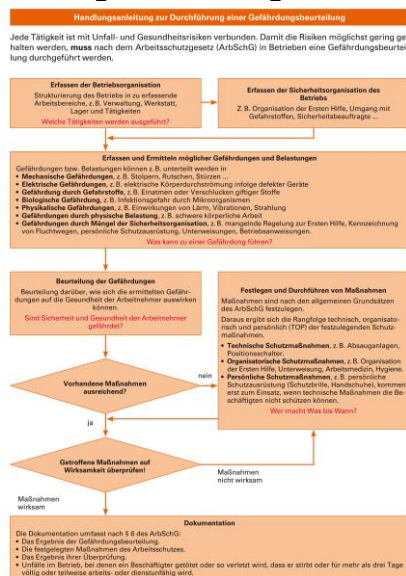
Handlungsanleitung zur Durchführung einer Gefährdungsbeurteilung

Jede Tätigkeit ist mit Unfall- und Gesundheitsrisiken verbunden. Damit die Risiken möglichst gering gehalten werden, **muss** nach dem Arbeitsschutzgesetz (ArbSchG) in Betrieben eine Gefährdungsbeurteilung durchgeführt werden.

**Erfassen der Betriebsorganisation**
Strukturierung des Betriebs in zu erfassende Arbeitsbereiche, z. B. Verwaltung, Werkstatt, Lager und Tätigkeiten
Welche Tätigkeiten werden ausgeführt?

**Erfassen der Sicherheitsorganisation des Betriebs**
Z. B. Organisation der Ersten Hilfe, Umgang mit Gefahrstoffen, Sicherheitsbeauftragte ...

**Erfassen und Ermitteln möglicher Gefährdungen und Belastungen**
Gefährdungen bzw. Belastungen können z. B. unterteilt werden in
• **Mechanische Gefährdungen**, z. B. Stolpern, Rutschen, Stürzen ...
• **Elektrische Gefährdungen**, z. B. elektrische Körperdurchströmung infolge defekter Geräte
• **Gefährdung durch Gefahrstoffe**, z. B. Einatmen oder Verschlucken giftiger Stoffe
• **Biologische Gefährdung**, z. B. Infektionsgefahr durch Mikroorganismen
• **Physikalische Gefährdungen**, z. B. Einwirkungen von Lärm, Vibrationen, Strahlung
• **Gefährdungen durch physische Belastung**, z. B. schwere körperliche Arbeit
• **Gefährdungen durch Mängel der Sicherheitsorganisation**, z. B. mangelnde Regelung zur Ersten Hilfe, Kennzeichnung von Fluchtwegen, persönliche Schutzausrüstung, Unterweisungen, Betriebsanweisungen.
Was kann zu einer Gefährdung führen?

**Beurteilung der Gefährdungen**
Beurteilung darüber, wie sich die ermittelten Gefährdungen auf die Gesundheit der Arbeitnehmer auswirken können.
Sind Sicherheit und Gesundheit der Arbeitnehmer gefährdet?

**Vorhandene Maßnahmen ausreichend?**

nein

ja

**Festlegen und Durchführen von Maßnahmen**
Maßnahmen sind nach den allgemeinen Grundsätzen des ArbSchG festzulegen.
Daraus ergibt sich die Rangfolge technisch, organisatorisch und persönlich (TOP) der festzulegenden Schutzmaßnahmen.
• **Technische Schutzmaßnahmen**, z. B. Absauganlagen, Positionsschalter.
• **Organisatorische Schutzmaßnahmen**, z. B. Organisation der Ersten Hilfe, Unterweisung, Arbeitsmedizin, Hygiene.
• **Persönliche Schutzmaßnahmen**, z. B. persönliche Schutzausrüstung (Schutzbrille, Handschuhe), kommen erst zum Einsatz, wenn technische Maßnahmen die Beschäftigten nicht schützen können.
Wer macht Was bis Wann?

**Getroffene Maßnahmen auf Wirksamkeit überprüfen!**

Maßnahmen nicht wirksam

Maßnahmen wirksam

**Dokumentation**
Die Dokumentation umfasst nach § 6 des ArbSchG:
• Das Ergebnis der Gefährdungsbeurteilung.
• Die festgelegten Maßnahmen des Arbeitsschutzes.
• Das Ergebnis ihrer Überprüfung.
• Unfälle im Betrieb, bei denen ein Beschäftigter getötet oder so verletzt wird, dass er stirbt oder für mehr als drei Tage völlig oder teilweise arbeits- oder dienstunfähig wird.